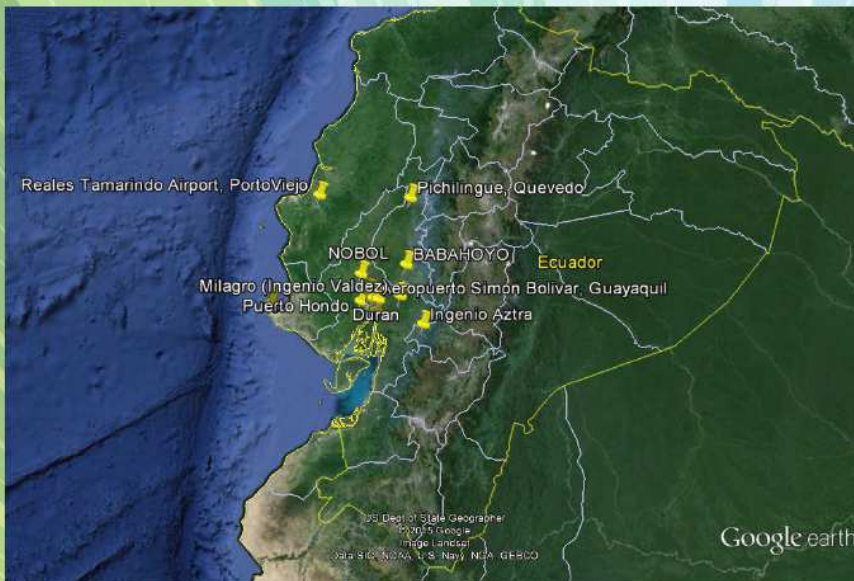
Reales Tamarindo Airport, PortoViejo
Pichilingue, Quevedo
NOBOL
BABAHOYO
Ecuador
Milagro (Ingenio Valdez)
Aeropuerto Simon Bolivar, Guayaquil
Puerto Hondo
Duran
Ingenio Aztra
US Dept of State Geographer
© 2015 Google
Image Landsat
Data SIO, NOAA, U.S. Navy, NGA, GEBCO
Google earth